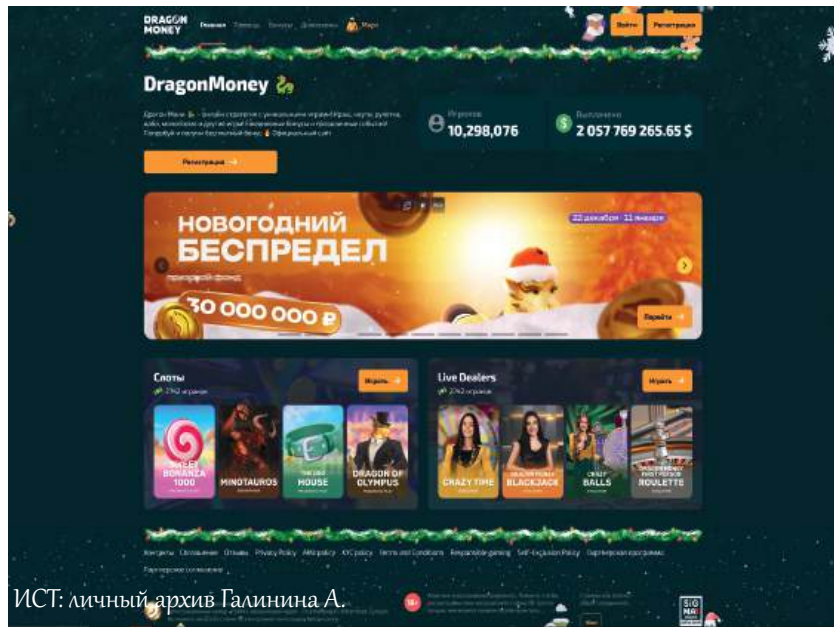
DRAGON MONEY Главная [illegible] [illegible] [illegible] Маркет

Войти Регистрация

DragonMoney

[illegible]

Регистрация →

Игроков
10,298,076

Выплачено
2 057 769 265.65 $

НОВОГОДНИЙ БЕСПРЕДЕЛ
призовой фонд
30 000 000 ₽

22 декабря - 11 января

Перейти →

Слоты
2742 игровых

Играть →

SWEET BONANZA 1000

MINOTAUROS

THE DOG HOUSE

DRAGON OF OLYMPUS

Live Dealers
2742 игровых

Играть →

CRAZY TIME

BLACKJACK

CRAZY BALLS

ROULETTE

Контакты Соглашение Отзывы Privacy Policy AML policy KYC policy Terms and Conditions Responsible gaming Self-Exclusion Policy Партнерская программа

Партнерское соглашение

18+

SiGMA

ИСТ: личный архив Галинина А.